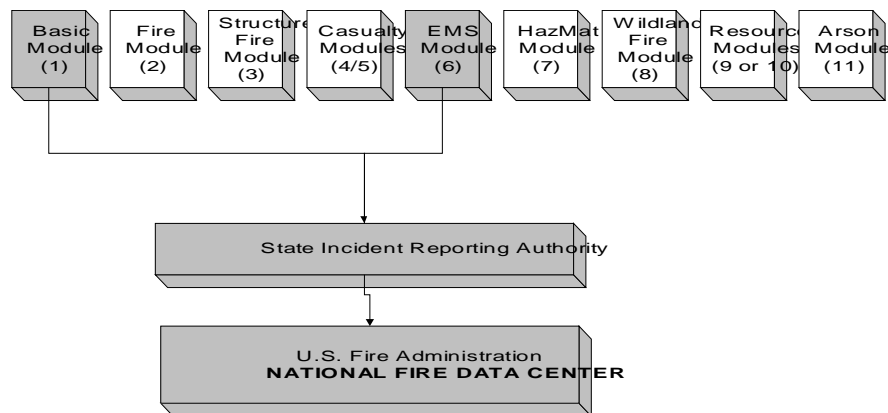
Basic Module (1)

Fire Module (2)

Structure Fire Module (3)

Casualty Modules (4/5)

EMS Module (6)

HazMat Module (7)

Wildland Fire Module (8)

Resource Modules (9 or 10)

Arson Module (11)

State Incident Reporting Authority

U.S. Fire Administration
NATIONAL FIRE DATA CENTER